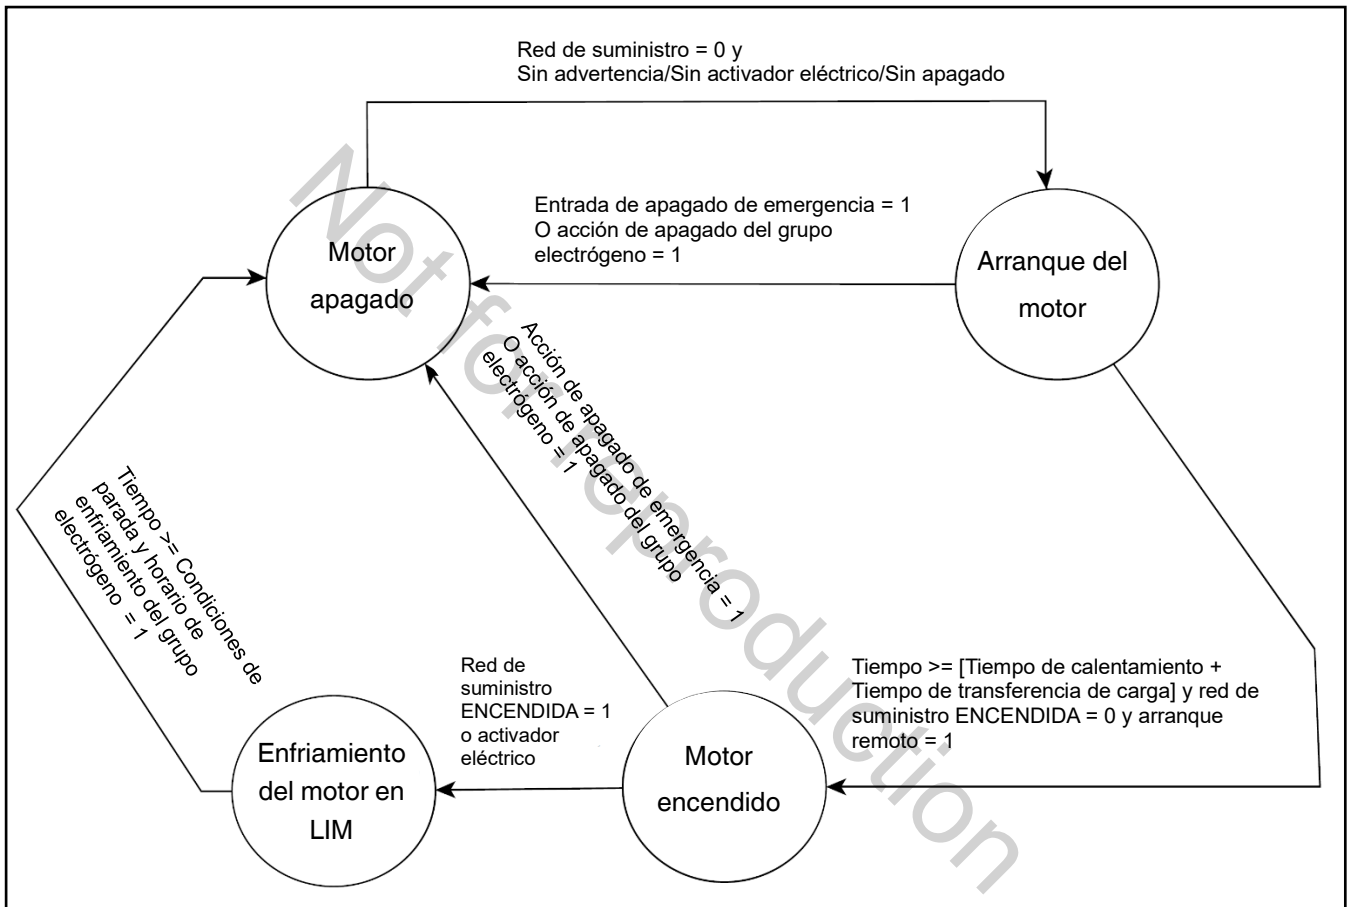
Red de suministro = 0 y
Sin advertencia/Sin activador eléctrico/Sin apagado

Entrada de apagado de emergencia = 1
O acción de apagado del grupo electrógeno = 1

Motor apagado

Arranque del motor

Acción de apagado de emergencia = 1
O acción de apagado del grupo electrógeno = 1

Tiempo >= Condiciones de parada y horario de enfriamiento del grupo electrógeno = 1

Tiempo >= [Tiempo de calentamiento + Tiempo de transferencia de carga] y red de suministro ENCENDIDA = 0 y arranque remoto = 1

Red de suministro ENCENDIDA = 1 o activador eléctrico

Enfriamiento del motor en LIM

Motor encendido

Not for reproduction